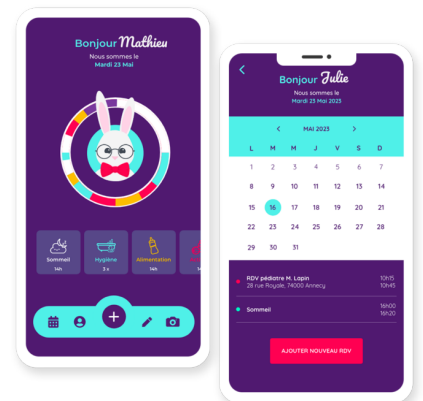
Bonjour Mathieu
Nous sommes le
Mardi 23 Mai

Sommeil
14h

Hygiène
3 x

Alimentation
14h

Bonjour Julie
Nous sommes le
Mardi 23 Mai 2023

MAI 2023

| L | M | M | J | V | S | D |
|---|---|---|---|---|---|---|
| 1 | 2 | 3 | 4 | 5 | 6 | 7 |
| 8 | 9 | 10 | 11 | 12 | 13 | 14 |
| 15 | 16 | 17 | 18 | 19 | 20 | 21 |
| 22 | 23 | 24 | 25 | 26 | 27 | 28 |
| 29 | 30 | 31 | | | | |

RDV pédiatre M. Lapin
28 rue Royale, 74000 Annecy
10h15
10h45

Sommeil
16h00
16h20

AJOUTER NOUVEAU RDV